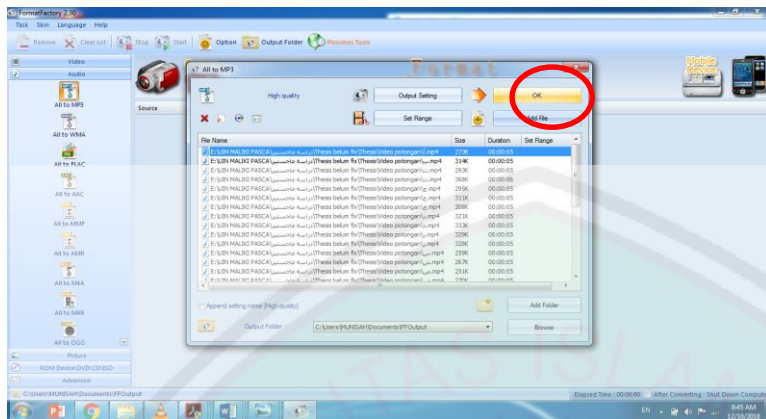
FormatFactory 2.50
Task Skin Language Help
Remove Clear List Stop Start Option Output Folder Picosmos Tools
Video
Audio
All to MP3
All to WMA
All to FLAC
All to AAC
All to MMF
All to AMR
All to M4A
All to MAR
All to OGG
Picture
ROM Device\DVD\CD\ISO
Advanced
Source
All to MP3
High quality
Output Setting
OK
Set Range
Add File
File Name | Size | Duration | Set Range
E:\UIN MALIKI PASCA\دراسة ماجستير\Thesis belum fix\Thesis\Video potongan\ا.mp4 | 273K | 00:00:05
E:\UIN MALIKI PASCA\دراسة ماجستير\Thesis belum fix\Thesis\Video potongan\ب.mp4 | 314K | 00:00:05
E:\UIN MALIKI PASCA\دراسة ماجستير\Thesis belum fix\Thesis\Video potongan\ت.mp4 | 283K | 00:00:05
E:\UIN MALIKI PASCA\دراسة ماجستير\Thesis belum fix\Thesis\Video potongan\ث.mp4 | 368K | 00:00:06
E:\UIN MALIKI PASCA\دراسة ماجستير\Thesis belum fix\Thesis\Video potongan\ج.mp4 | 295K | 00:00:05
E:\UIN MALIKI PASCA\دراسة ماجستير\Thesis belum fix\Thesis\Video potongan\ح.mp4 | 311K | 00:00:05
E:\UIN MALIKI PASCA\دراسة ماجستير\Thesis belum fix\Thesis\Video potongan\خ.mp4 | 308K | 00:00:05
E:\UIN MALIKI PASCA\دراسة ماجستير\Thesis belum fix\Thesis\Video potongan\د.mp4 | 321K | 00:00:05
E:\UIN MALIKI PASCA\دراسة ماجستير\Thesis belum fix\Thesis\Video potongan\ذ.mp4 | 313K | 00:00:05
E:\UIN MALIKI PASCA\دراسة ماجستير\Thesis belum fix\Thesis\Video potongan\ر.mp4 | 329K | 00:00:05
E:\UIN MALIKI PASCA\دراسة ماجستير\Thesis belum fix\Thesis\Video potongan\ز.mp4 | 328K | 00:00:05
E:\UIN MALIKI PASCA\دراسة ماجستير\Thesis belum fix\Thesis\Video potongan\س.mp4 | 299K | 00:00:05
E:\UIN MALIKI PASCA\دراسة ماجستير\Thesis belum fix\Thesis\Video potongan\ش.mp4 | 267K | 00:00:05
E:\UIN MALIKI PASCA\دراسة ماجستير\Thesis belum fix\Thesis\Video potongan\ص.mp4 | 251K | 00:00:05
Append setting name [High quality]
Add Folder
Output Folder
C:\Users\MUNISAH\Documents\FFOutput
Browse
C:\Users\MUNISAH\Documents\FFOutput
Elapsed Time : 00:00:00
After Converting : Shut Down Computer
EN
9:45 AM
12/10/2018